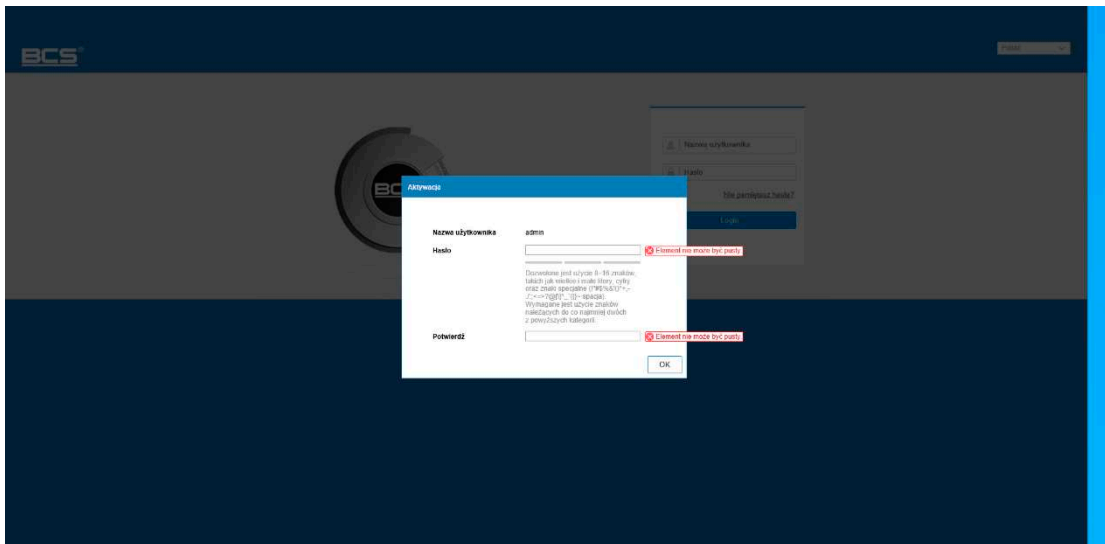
BCS

Polski

Nazwa użytkownika

Hasło

Nie pamiętasz hasła?

Login

Aktywacja

Nazwa użytkownika admin

Hasło

Element nie może być pusty

Dozwolone jest użycie 8~16 znaków, takich jak wielkie i małe litery, cyfry oraz znaki specjalne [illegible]. Wymagane jest użycie znaków należących do co najmniej dwóch z powyższych kategorii.

Potwierdź

Element nie może być pusty

OK